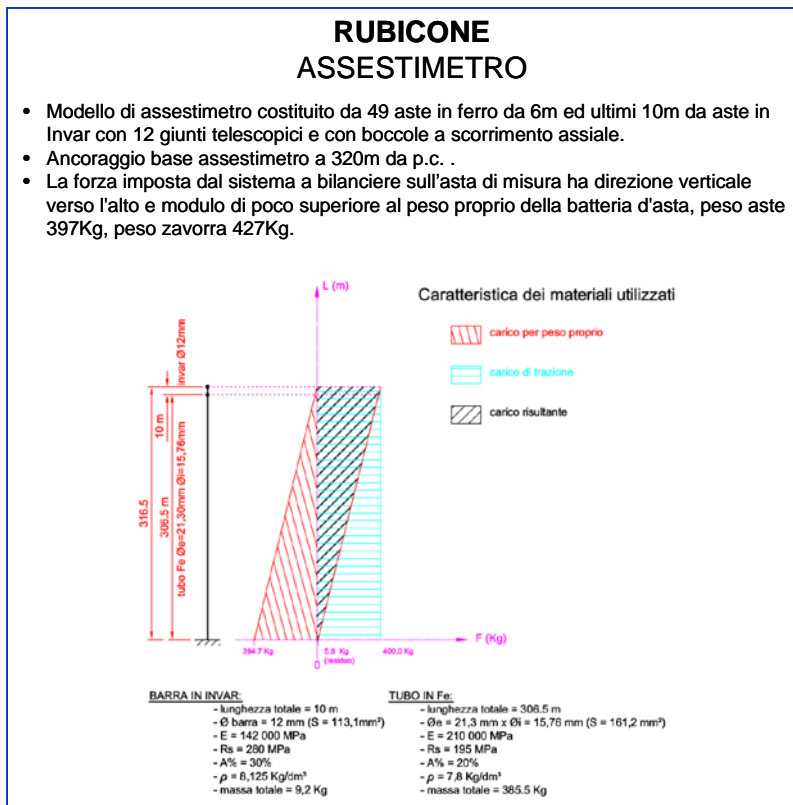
RUBICONE
ASSESTIMETRO

- Modello di assestimetro costituito da 49 aste in ferro da 6m ed ultimi 10m da aste in Invar con 12 giunti telescopici e con boccole a scorrimento assiale.
- Ancoraggio base assestimetro a 320m da p.c. .
- La forza imposta dal sistema a bilanciere sull'asta di misura ha direzione verticale verso l'alto e modulo di poco superiore al peso proprio della batteria d'asta, peso aste 397Kg, peso zavorra 427Kg.

L (m)

Caratteristica dei materiali utilizzati

carico per peso proprio

carico di trazione

carico risultante

Invar Ø12mm

10 m

316.5

306.5 m

tubo Fe Øe=21,30mm Øi=15,76mm

F (Kg)

394.7 Kg

5.8 Kg (residuo)

400.0 Kg

0

BARRA IN INVAR:
- lunghezza totale = 10 m
- Ø barra = 12 mm (S = 113,1mm²)
- E = 142 000 MPa
- Rs = 280 MPa
- A% = 30%
- $\rho$ = 8,125 Kg/dm³
- massa totale = 9,2 Kg

TUBO IN Fe:
- lunghezza totale = 306.5 m
- Øe = 21,3 mm x Øi = 15,76 mm (S = 161,2 mm²)
- E = 210 000 MPa
- Rs = 195 MPa
- A% = 20%
- $\rho$ = 7,8 Kg/dm³
- massa totale = 385.5 Kg